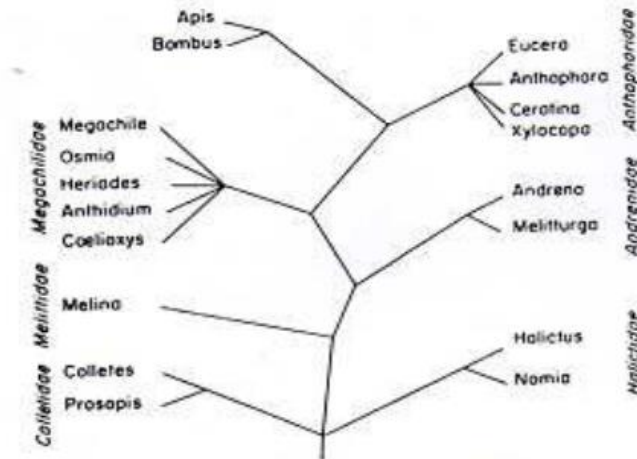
Apis
Bombus

Eucera
Anthophora
Ceratina
Xylocopa
Anthophoridae

Megachilidae
Megachile
Osmia
Heriades
Anthidium
Coelioxys

Andrena
Melitturga
Andrenidae

Melittidae
Melina

Halictus
Nomia
Halictidae

Colletidae
Colletes
Prosopis